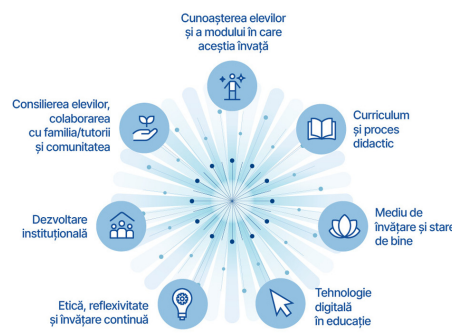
Cunoașterea elevilor și a modului în care aceștia învață

Curriculum și proces didactic

Mediu de învățare și stare de bine

Tehnologie digitală în educație

Etică, reflexivitate și învățare continuă

Dezvoltare instituțională

Consilierea elevilor, colaborarea cu familia/tutorii și comunitatea